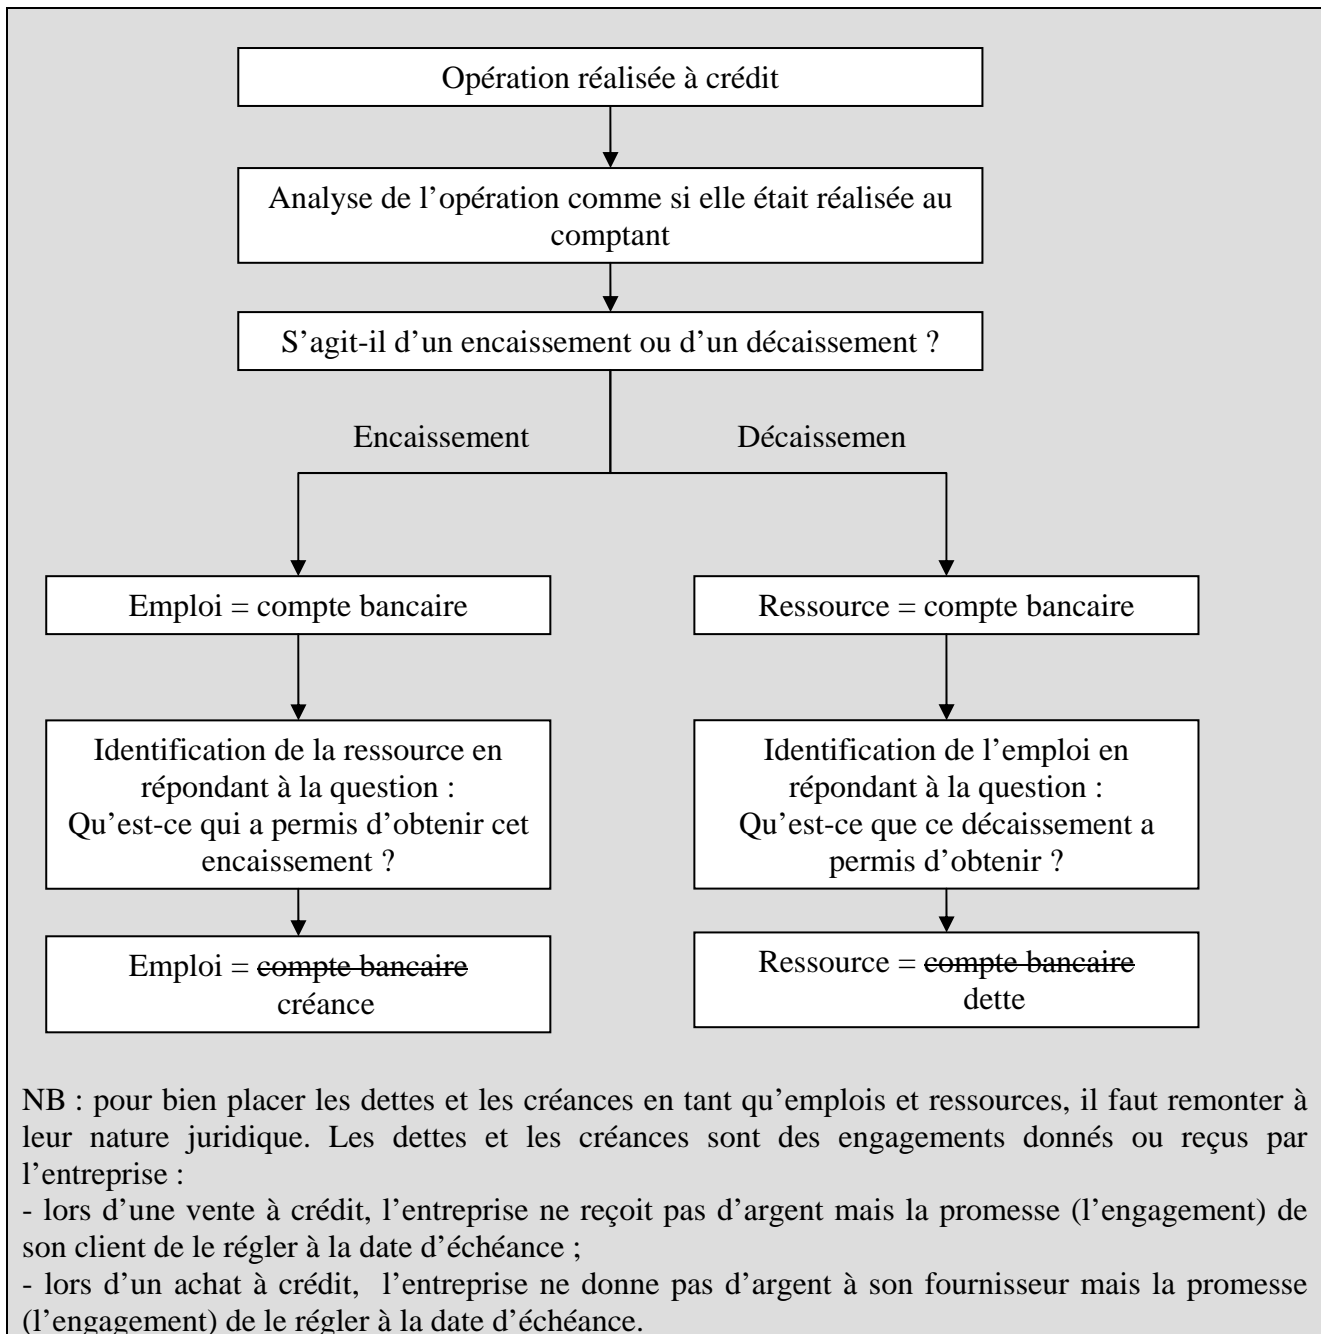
Opération réalisée à crédit

Analyse de l'opération comme si elle était réalisée au comptant

S'agit-il d'un encaissement ou d'un décaissement ?

Encaissement

Décaissemen

Emploi = compte bancaire

Ressource = compte bancaire

Identification de la ressource en répondant à la question : Qu'est-ce qui a permis d'obtenir cet encaissement ?

Identification de l'emploi en répondant à la question : Qu'est-ce que ce décaissement a permis d'obtenir ?

Emploi = ~~compte bancaire~~ créance

Ressource = ~~compte bancaire~~ dette

NB : pour bien placer les dettes et les créances en tant qu'emplois et ressources, il faut remonter à leur nature juridique. Les dettes et les créances sont des engagements donnés ou reçus par l'entreprise :
- lors d'une vente à crédit, l'entreprise ne reçoit pas d'argent mais la promesse (l'engagement) de son client de le régler à la date d'échéance ;
- lors d'un achat à crédit, l'entreprise ne donne pas d'argent à son fournisseur mais la promesse (l'engagement) de le régler à la date d'échéance.